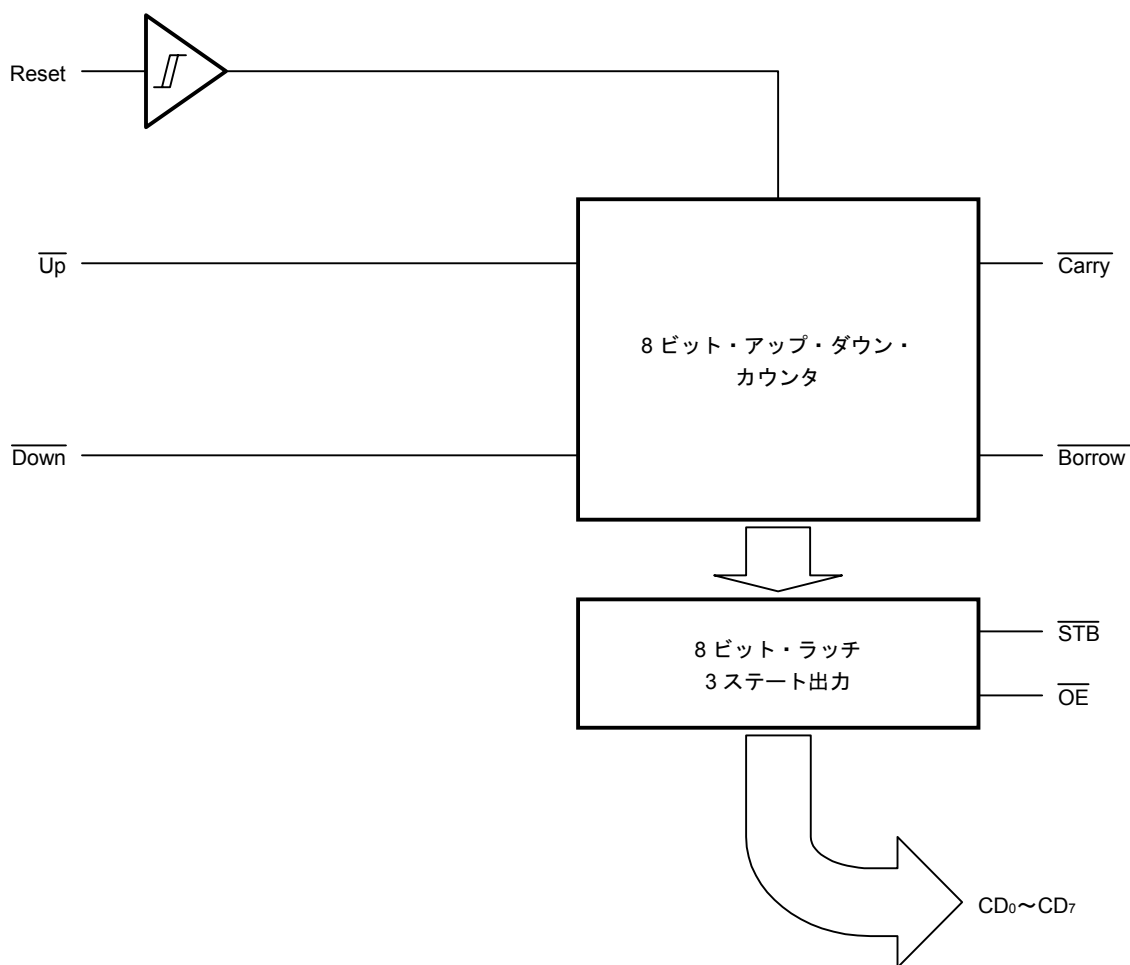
Reset

$\overline{Up}$

$\overline{Carry}$

8 ビット・アップ・ダウン・
カウンタ

$\overline{Down}$

$\overline{Borrow}$

8 ビット・ラッチ
3 ステート出力

$\overline{STB}$

$\overline{OE}$

$CD_0$〜$CD_7$